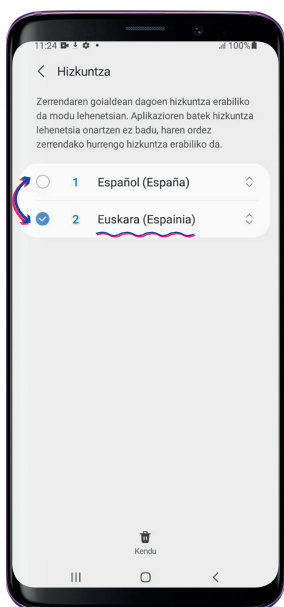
11:24 100%

Hizkuntza

Zerrendaren goialdean dagoen hizkuntza erabiliko da modu lehenetsian. Aplikazioren batek hizkuntza lehenetsia onartzen ez badu, haren ordez zerrendako hurrengo hizkuntza erabiliko da.

1 Español (España)

2 Euskara (Espainia)

Kendu